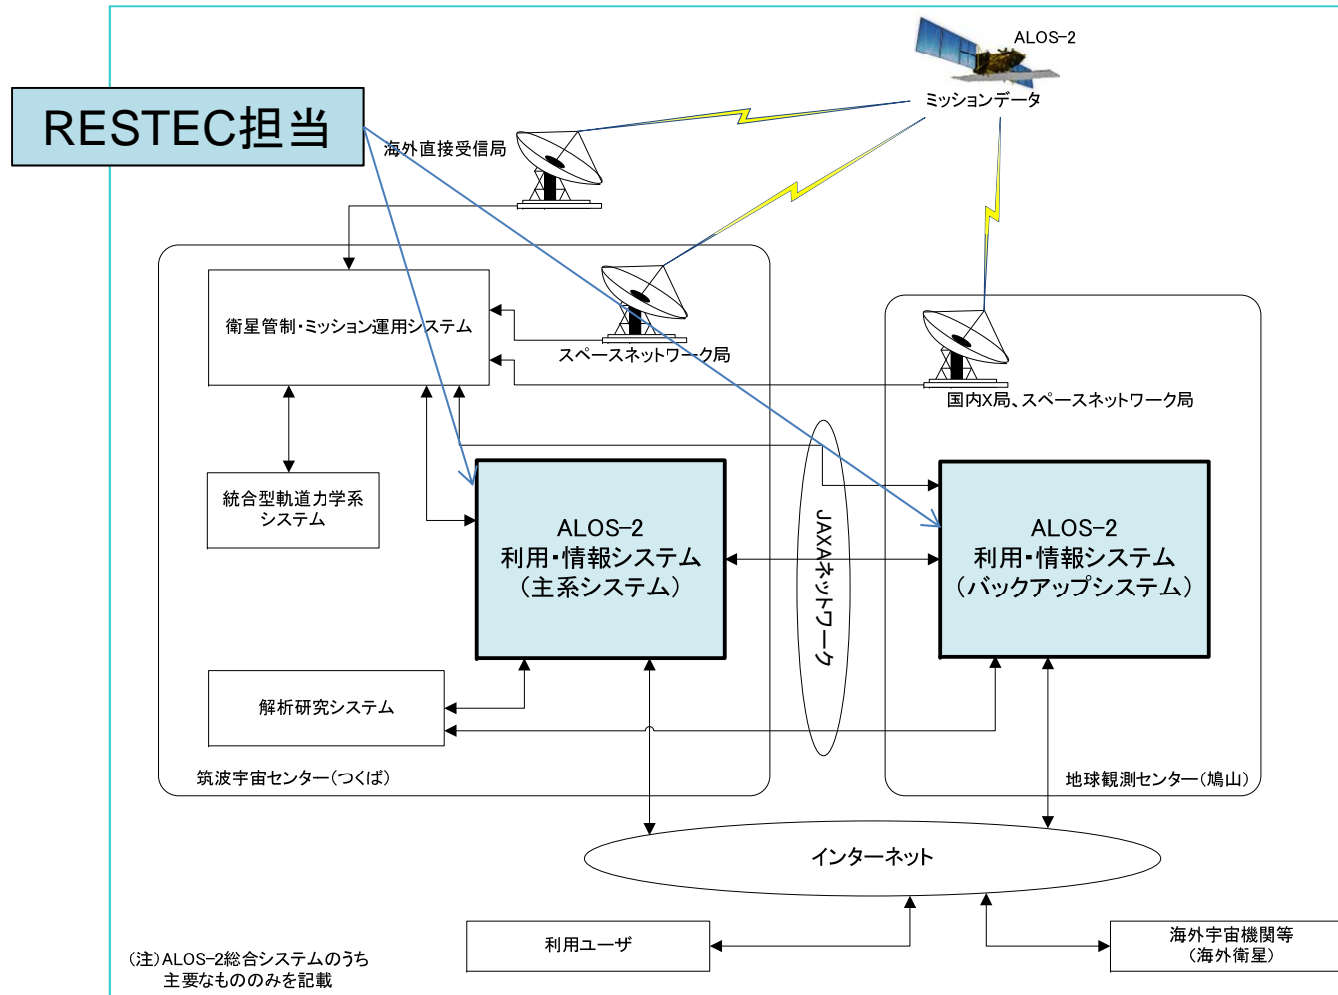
ALOS-2

ミッションデータ

RESTEC担当

海外直接受信局

衛星管制・ミッション運用システム

スペースネットワーク局

国内X局、スペースネットワーク局

統合型軌道力学系システム

ALOS-2
利用・情報システム
（主系システム）

JAXAネットワーク

ALOS-2
利用・情報システム
（バックアップシステム）

解析研究システム

筑波宇宙センター（つくば）

地球観測センター（鳩山）

インターネット

利用ユーザ

海外宇宙機関等
（海外衛星）

（注）ALOS-2総合システムのうち
主要なもののみを記載